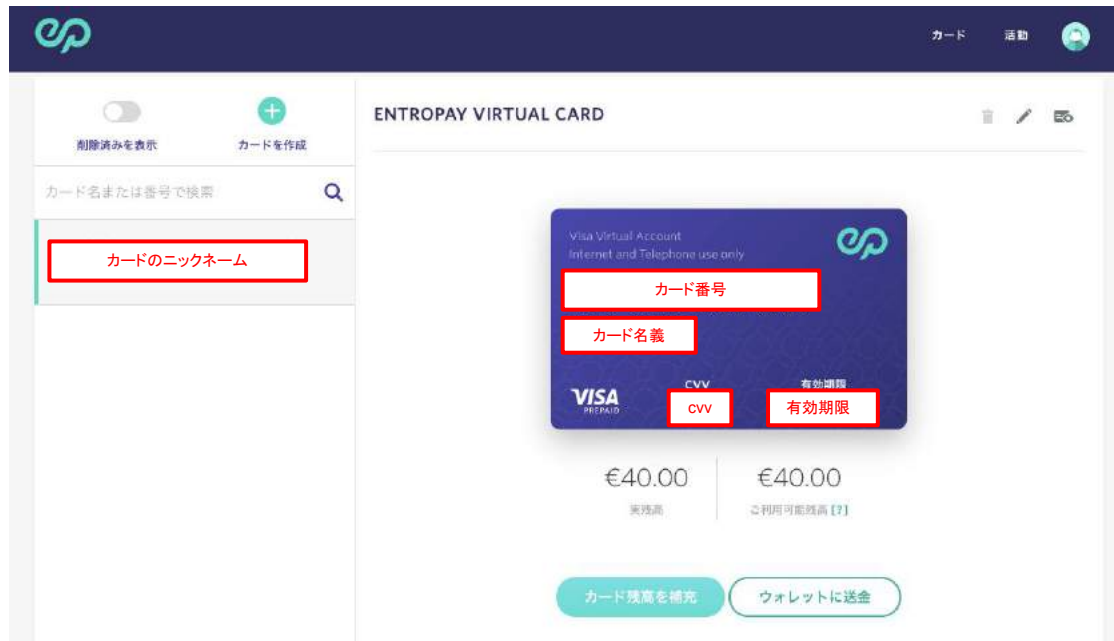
カード　活動

削除済みを表示　カードを作成

カード名または番号で検索

カードのニックネーム

ENTROPAY VIRTUAL CARD

Visa Virtual Account
Internet and Telephone use only

カード番号

カード名義

CVV　有効期限

VISA PREPAID

cvv　有効期限

€40.00
実残高

€40.00
ご利用可能残高 [?]

カード残高を補充　ウォレットに送金